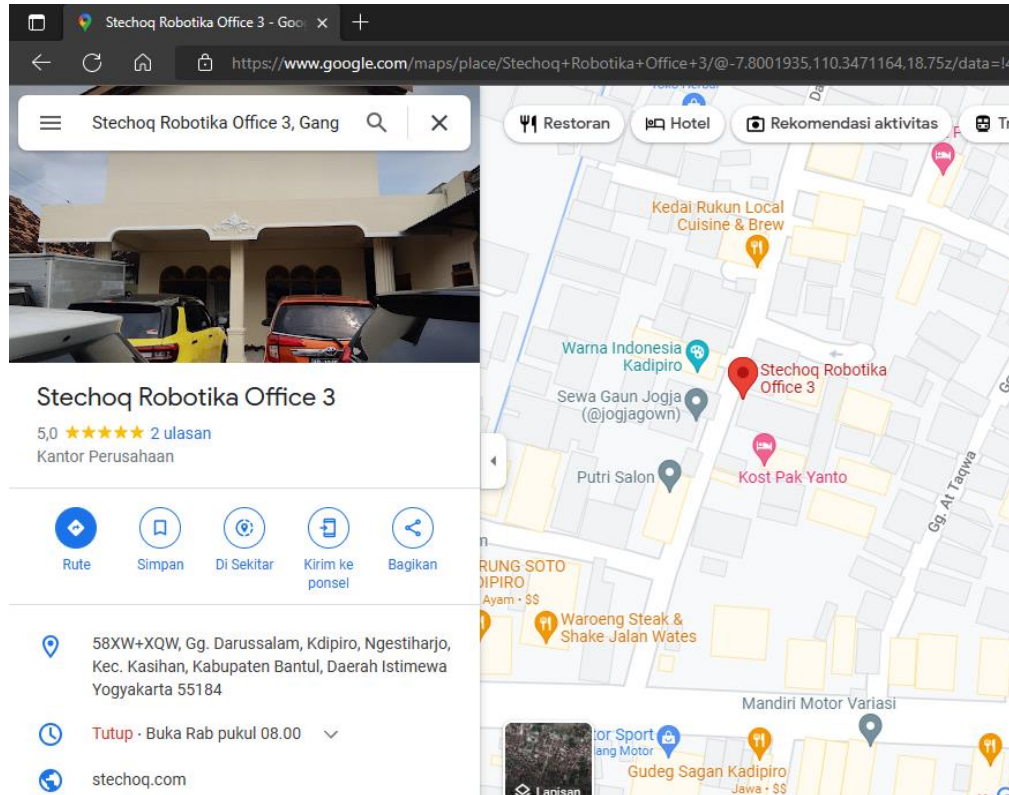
Stechoq Robotika Office 3 - Goo ×

https://www.google.com/maps/place/Stechoq+Robotika+Office+3/@-7.8001935,110.3471164,18.75z/data=!4

Stechoq Robotika Office 3, Gang

Restoran
Hotel
Rekomendasi aktivitas
Tr

Stechoq Robotika Office 3
5,0 ★★★★★ 2 ulasan
Kantor Perusahaan

Rute
Simpan
Di Sekitar
Kirim ke ponsel
Bagikan

58XW+XQW, Gg. Darussalam, Kdipiro, Ngestiharjo, Kec. Kasihan, Kabupaten Bantul, Daerah Istimewa Yogyakarta 55184

Tutup · Buka Rab pukul 08.00

stechoq.com

Kedai Rukun Local Cuisine & Brew
Warna Indonesia Kadipiro
Stechoq Robotika Office 3
Sewa Gaun Jogja (@jogjagown)
Kost Pak Yanto
Putri Salon
Gg. At Taqwa
RUNG SOTO DIPIRO
Ayam · $$
Waroeng Steak & Shake Jalan Wates
Mandiri Motor Variasi
tor Sport
ang Motor
Gudeg Sagan Kadipiro
Jawa · $$
Lapisan